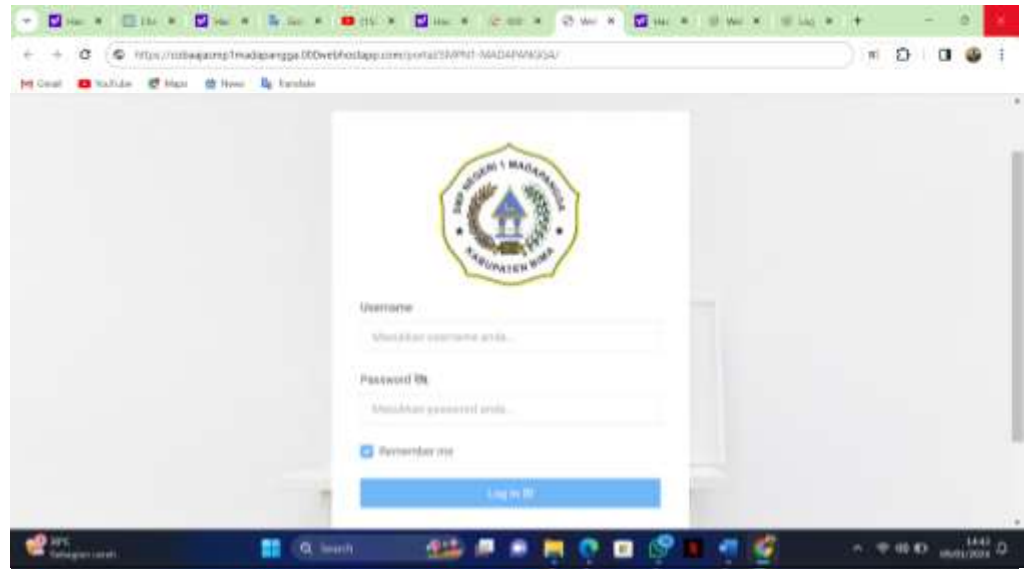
https://cobaajasmp1madapangga.000webhostapp.com/portal/SMPN1-MADAPANGGA/

Gmail YouTube Maps News Translate

SMP NEGERI 1 MADAPANGGA KABUPATEN BIMA

Username

Masukkan username anda...

Password

Masukkan password anda...

Remember me

Log in

Search

14:43